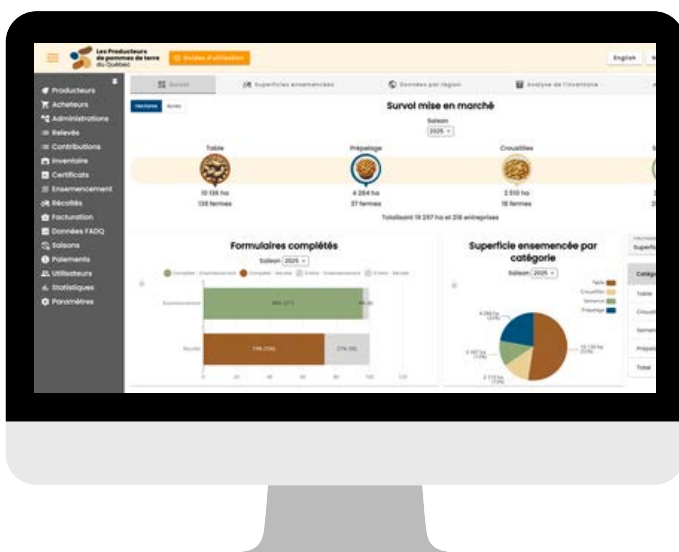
Les Producteurs de pommes de terre du Québec

Guides d'utilisation

English

Producteurs
Acheteurs
Administrations
Relevés
Contributions
Inventaire
Certificats
Ensemencement
Récoltes
Facturation
Données FADQ
Saisons
Paiements
Utilisateurs
Statistiques
Paramètres

Survol
Superficies ensemencées
Données par région
Analyse de l'inventaire

Hectares
Acres

Survol mise en marché

Saison
2025

Table
10 136 ha
135 fermes

Prépelage
4 284 ha
37 fermes

Croustilles
2 510 ha
18 fermes

Totalisant 19 237 ha et 218 entreprises

Formulaires complétés
Saison 2025

Complété - Ensemencement
Complété - Récolte
À faire - Ensemencement
À faire - Récolte

Ensemencement
Récolte

Superficie ensemencée par catégorie
Saison 2025

Table
Croustilles
Semence
Prépelage

10 136 ha
4 284 ha
2 307 ha
2 510 ha

Catégorie
Table
Croustilles
Semence
Prépelage
Total